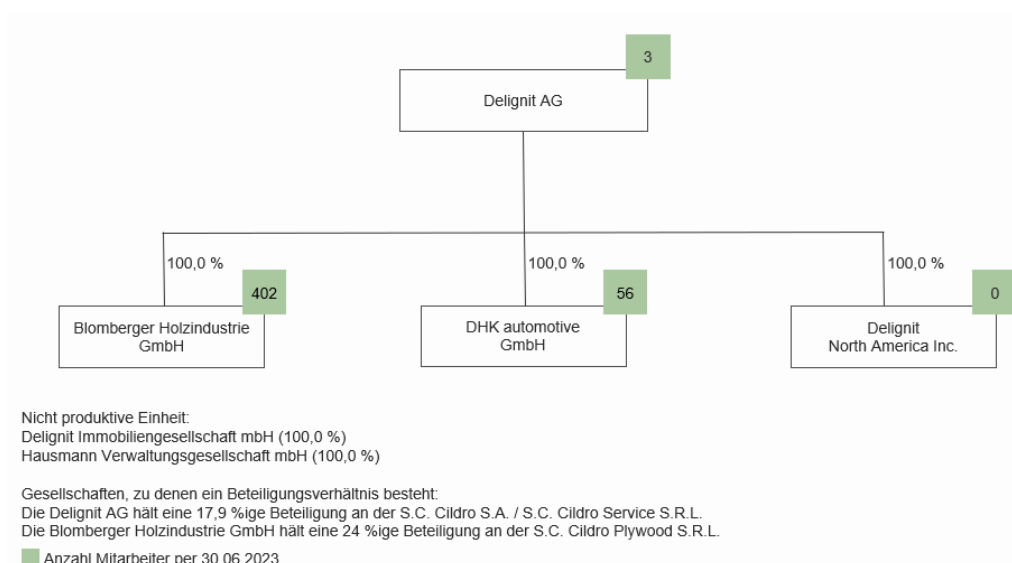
3

Delignit AG

100,0 %

402

Blomberger Holzindustrie GmbH

100,0 %

56

DHK automotive GmbH

100,0 %

0

Delignit North America Inc.

Nicht produktive Einheit:
Delignit Immobiliengesellschaft mbH (100,0 %)
Hausmann Verwaltungsgesellschaft mbH (100,0 %)

Gesellschaften, zu denen ein Beteiligungsverhältnis besteht:
Die Delignit AG hält eine 17,9 %ige Beteiligung an der S.C. Cildro S.A. / S.C. Cildro Service S.R.L.
Die Blomberger Holzindustrie GmbH hält eine 24 %ige Beteiligung an der S.C. Cildro Plywood S.R.L.

Anzahl Mitarbeiter per 30.06.2023